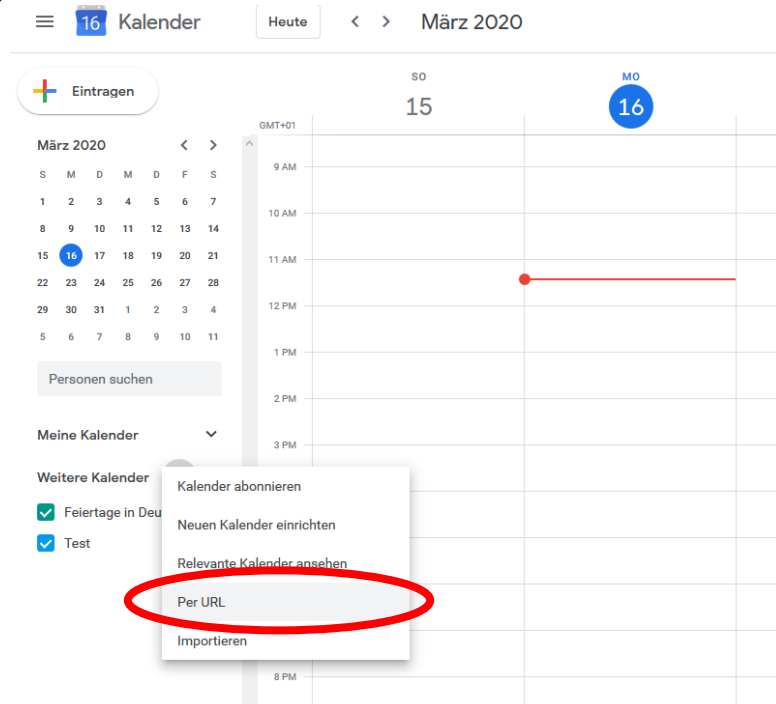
16 Kalender
Heute
< >
März 2020

Eintragen

SO
15

MO
16

GMT+01

März 2020

| S | M | D | M | D | F | S |
|---|---|---|---|---|---|---|
| 1 | 2 | 3 | 4 | 5 | 6 | 7 |
| 8 | 9 | 10 | 11 | 12 | 13 | 14 |
| 15 | 16 | 17 | 18 | 19 | 20 | 21 |
| 22 | 23 | 24 | 25 | 26 | 27 | 28 |
| 29 | 30 | 31 | 1 | 2 | 3 | 4 |
| 5 | 6 | 7 | 8 | 9 | 10 | 11 |

Personen suchen

Meine Kalender

Weitere Kalender

Feiertage in Deu
Test

9 AM
10 AM
11 AM
12 PM
1 PM
2 PM
3 PM
8 PM

Kalender abonnieren
Neuen Kalender einrichten
Relevante Kalender ansehen
Per URL
Importieren